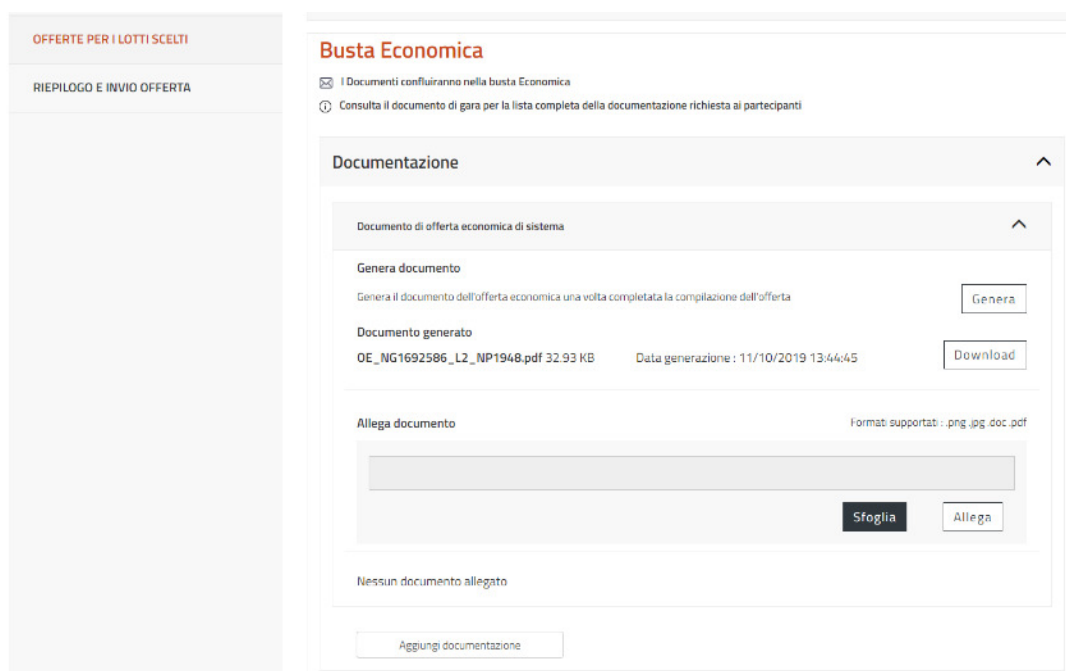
OFFERTE PER I LOTTI SCELTI

RIEPILOGO E INVIO OFFERTA

Busta Economica

I Documenti confluiranno nella busta Economica

Consulta il documento di gara per la lista completa della documentazione richiesta ai partecipanti

Documentazione

Documento di offerta economica di sistema

Genera documento

Genera il documento dell'offerta economica una volta completata la compilazione dell'offerta

Genera

Documento generato

OE_NG1692586_L2_NP1948.pdf 32.93 KB

Data generazione : 11/10/2019 13:44:45

Download

Allega documento

Formati supportati : .png .jpg .doc .pdf

Sfoglia

Allega

Nessun documento allegato

Aggiungi documentazione